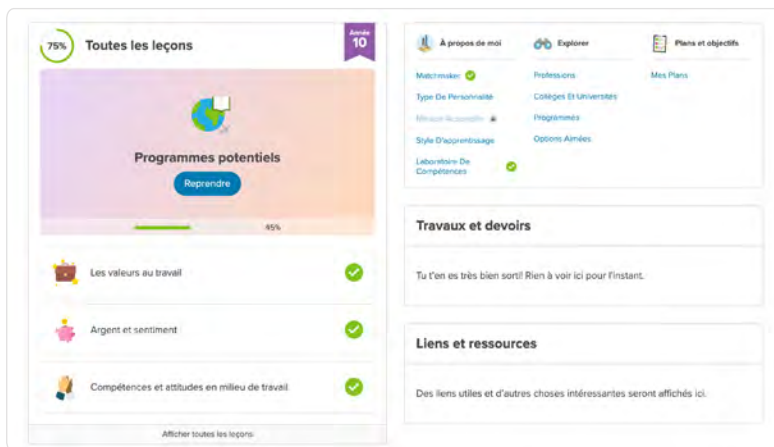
75% Toutes les leçons

Année 10

Programmes potentiels

Reprendre

45%

Les valeurs au travail

Argent et sentiment

Compétences et attitudes en milieu de travail

Afficher toutes les leçons

À propos de moi

Matchmaker

Type De Personnalité

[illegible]

Style D'apprentissage

Laboratoire De Compétences

Explorer

Professions

Collèges Et Universités

Programmes

Options Aimées

Plans et objectifs

Mes Plans

Travaux et devoirs

Tu t'en es très bien sorti! Rien à voir ici pour l'instant.

Liens et ressources

Des liens utiles et d'autres choses intéressantes seront affichés ici.